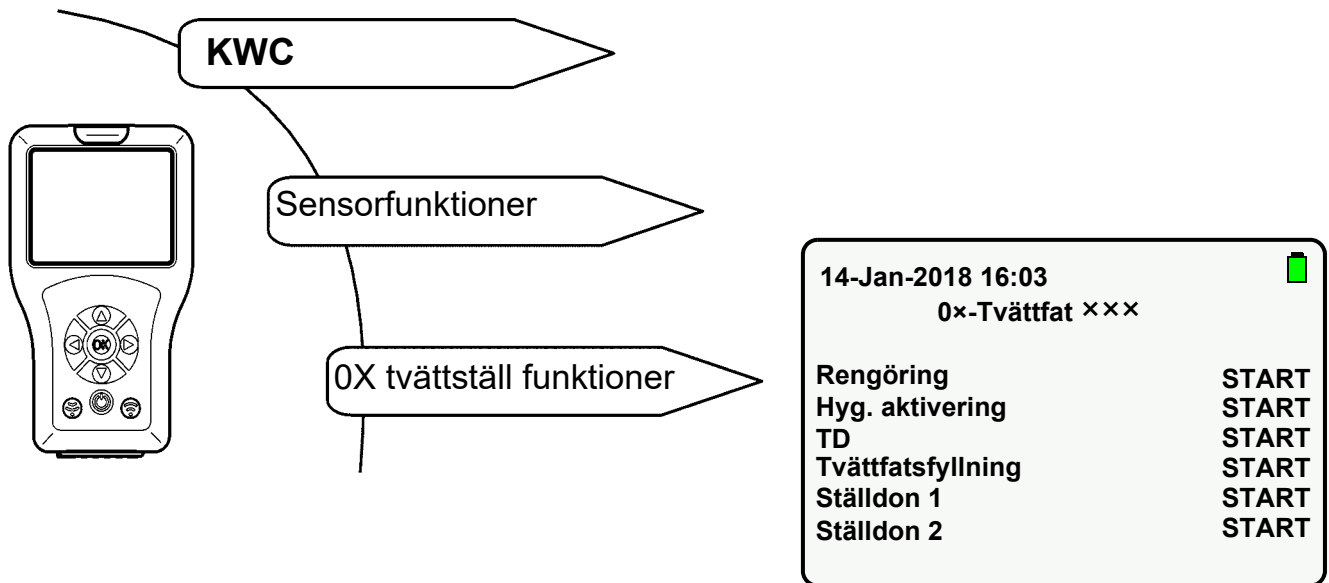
KWC

Sensorfunktioner

0X tvättställ funktioner

OK

14-Jan-2018 16:03
0×-Tvättfat ×××

| | |
|---|---|
| Rengöring | START |
| Hyg. aktivering | START |
| TD | START |
| Tvättfatsfyllning | START |
| Ställdon 1 | START |
| Ställdon 2 | START |